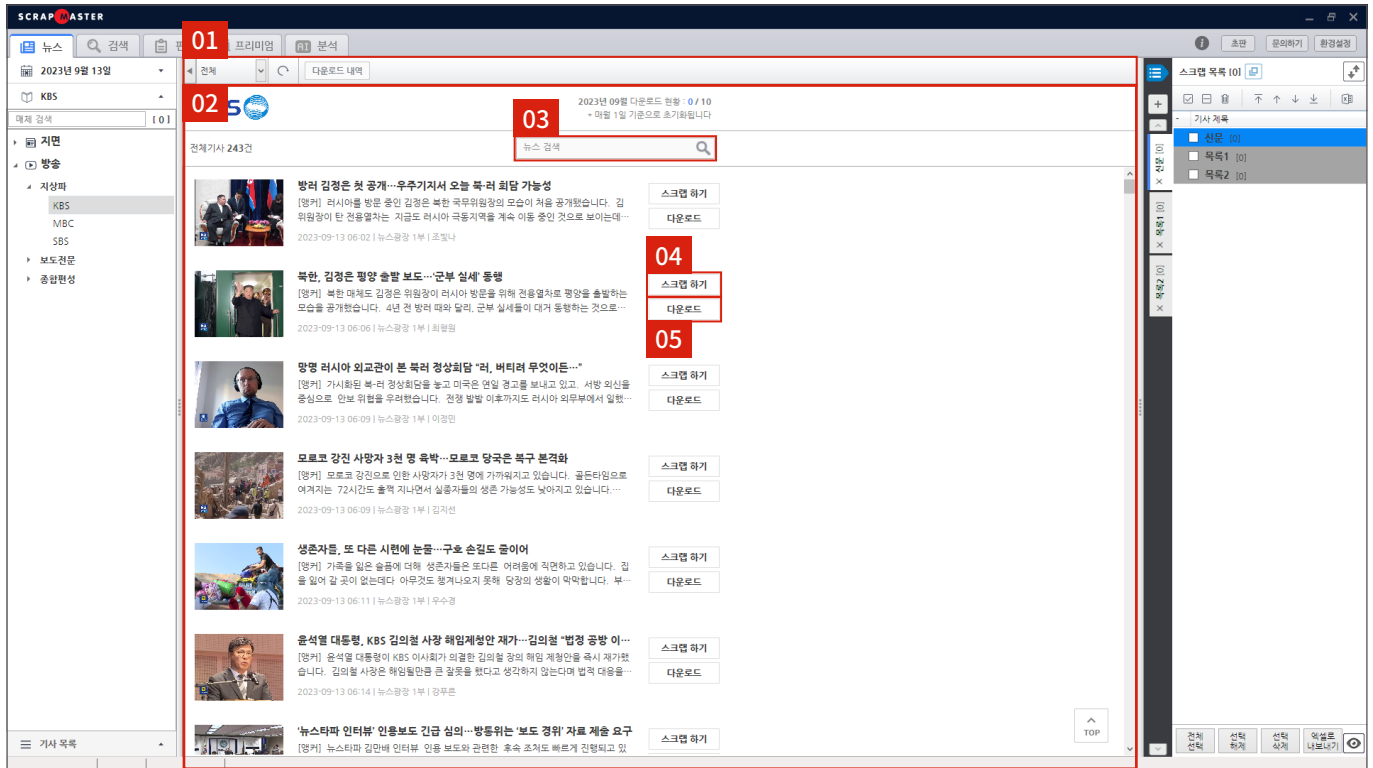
SCRAP MASTER

뉴스 검색 편 01 프리미엄 분석

초판 문의하기 환경설정

2023년 9월 13일

KBS

매체 검색 [0]

지면
방송
지상파
KBS
MBC
SBS
보도전문
종합편성

기사 목록

전체 다운로드 내역

02

2023년 09월 다운로드 현황 : 0 / 10
* 매월 1일 기준으로 초기화됩니다

03

전체기사 243건

뉴스 검색

방러 김정은 첫 공개…우주기지서 오늘 북·러 회담 가능성
[앵커] 러시아를 방문 중인 김정은 북한 국무위원장의 모습이 처음 공개됐습니다. 김 위원장이 탄 전용열차는 지금도 러시아 극동지역을 계속 이동 중인 것으로 보이는데…
2023-09-13 06:02 | 뉴스광장 1부 | 조빛나
스크랩 하기
다운로드

04

북한, 김정은 평양 출발 보도…'군부 실세' 동행
[앵커] 북한 매체도 김정은 위원장이 러시아 방문을 위해 전용열차로 평양을 출발하는 모습을 공개했습니다. 4년 전 방러 때와 달리, 군부 실세들이 대거 동행하는 것으로…
2023-09-13 06:06 | 뉴스광장 1부 | 최형원
스크랩 하기
다운로드

05

망명 러시아 외교관이 본 북러 정상회담 "러, 버티려 무엇이든…"
[앵커] 가시화된 북-러 정상회담을 놓고 미국은 연일 경고를 보내고 있고, 서방 외신들 중심으로 안보 위협을 우려했습니다. 전쟁 발발 이후까지도 러시아 외무부에서 일했…
2023-09-13 06:09 | 뉴스광장 1부 | 이정민
스크랩 하기
다운로드

모로코 강진 사망자 3천 명 육박…모로코 당국은 복구 본격화
[앵커] 모로코 강진으로 인한 사망자가 3천 명에 가까워지고 있습니다. 골든타임으로 여겨지는 72시간도 훌쩍 지나면서 실종자들의 생존 가능성도 낮아지고 있습니다.…
2023-09-13 06:09 | 뉴스광장 1부 | 김지선
스크랩 하기
다운로드

생존자들, 또 다른 시련에 눈물…구호 손길도 줄이어
[앵커] 가족을 잃은 슬픔에 더해 생존자들은 또다른 어려움에 직면하고 있습니다. 집을 잃어 갈 곳이 없는데다 아무것도 챙겨나오지 못해 당장의 생활이 막막합니다. 부…
2023-09-13 06:11 | 뉴스광장 1부 | 우수경
스크랩 하기
다운로드

윤석열 대통령, KBS 김의철 사장 해임제청안 재가…김의철 "법정 공방 이…
[앵커] 윤석열 대통령이 KBS 이사회가 의결한 김의철 장의 해임 제청안을 즉시 재가했습니다. 김의철 사장은 해임될만큼 큰 잘못을 했다고 생각하지 않는다며 법적 대응을…
2023-09-13 06:14 | 뉴스광장 1부 | 강푸른
스크랩 하기
다운로드

'뉴스타파 인터뷰' 인용보도 긴급 심의…방통위는 '보도 경위' 자료 제출 요구
[앵커] 뉴스타파 김만배 인터뷰 인용 보도와 관련한 후속 조치도 빠르게 진행되고 있
스크랩 하기

TOP

스크랩 목록 [0]

기사 제목
신문 [0]
목록1 [0]
목록2 [0]

신문 [0]
목록1 [0]
목록2 [0]

전체 선택 선택 해제 선택 삭제 엑셀로 내보내기